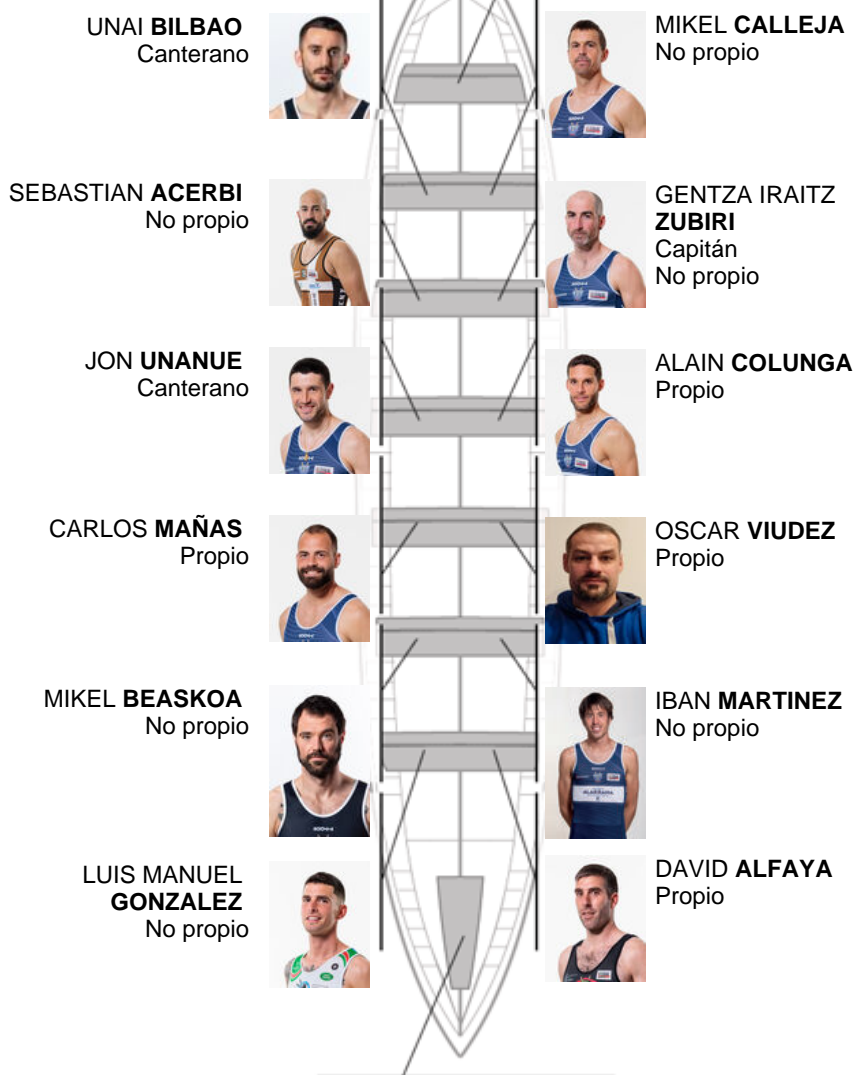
UNAI **BILBAO**
Canterano

MIKEL **CALLEJA**
No propio

SEBASTIAN **ACERBI**
No propio

GENTZA IRAITZ **ZUBIRI**
Capitán
No propio

JON **UNANUE**
Canterano

ALAIN **COLUNGA**
Propio

CARLOS **MAÑAS**
Propio

OSCAR **VIUDEZ**
Propio

MIKEL **BEASKOA**
No propio

IBAN **MARTINEZ**
No propio

LUIS MANUEL **GONZALEZ**
No propio

DAVID **ALFAYA**
Propio